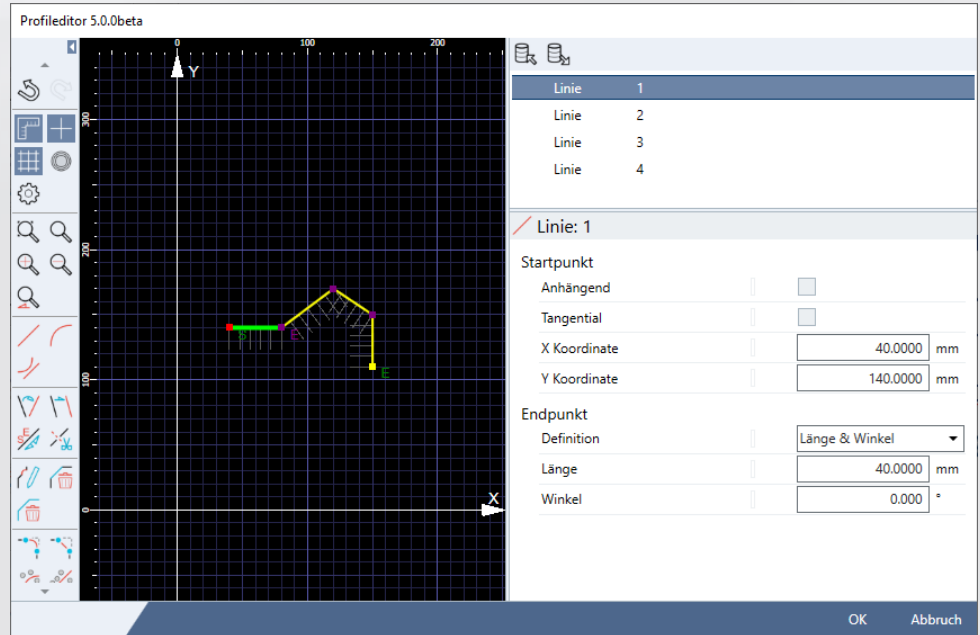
Profileditor 5.0.0beta

0 100 200

Y

300

200

100

0

X

S E E

| Linie | 1 |
|---|---|
| Linie | 2 |
| Linie | 3 |
| Linie | 4 |

Linie: 1

Startpunkt

Anhängend

Tangential

X Koordinate 40.0000 mm

Y Koordinate 140.0000 mm

Endpunkt

Definition Länge & Winkel

Länge 40.0000 mm

Winkel 0.000 °

OK Abbruch